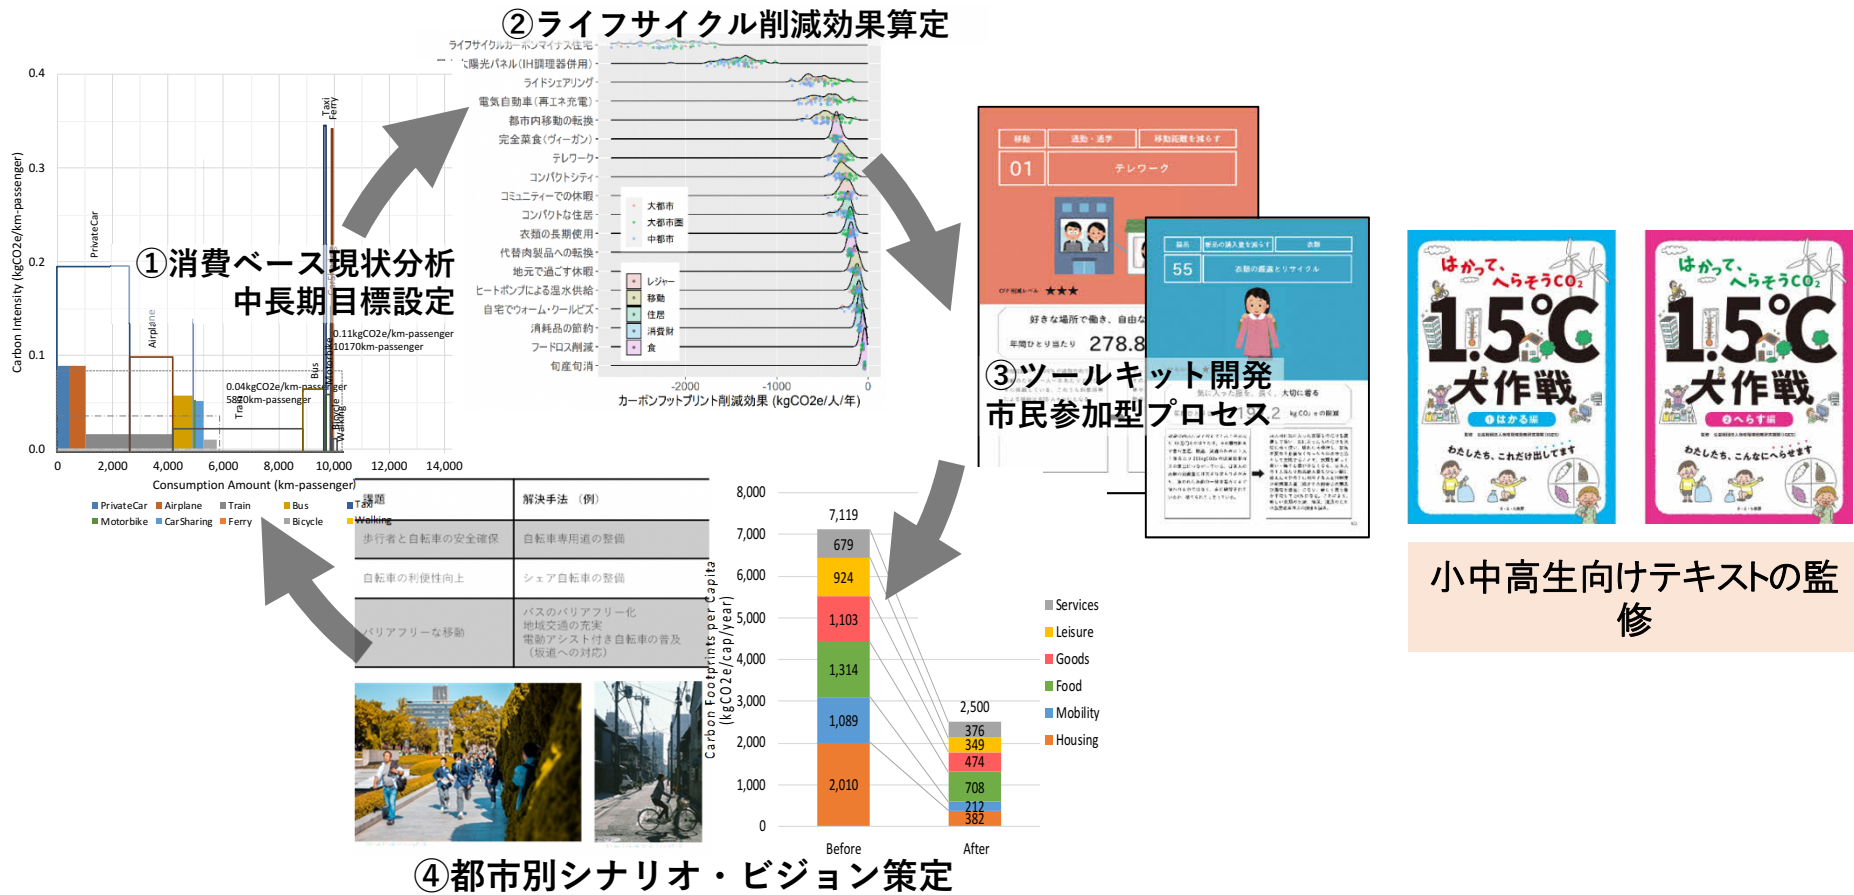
②ライフサイクル削減効果算定

ライフサイクルカーボンマイナス住宅
太陽光パネル(IH調理器併用)
ライドシェアリング
電気自動車(再エネ充電)
都市内移動の転換
完全菜食(ヴィーガン)
テレワーク
コンパクトシティ
コミュニティーでの休暇
コンパクトな住居
衣類の長期使用
代替肉製品への転換
地元で過ごす休暇
ヒートポンプによる温水供給
自宅でウォーム・クールビズ
消耗品の節約
フードロス削減
旬産旬消

大都市
大都市圏
中都市

レジャー
移動
住居
消費財
食

-2000
-1000
0
カーボンフットプリント削減効果 (kgCO2e/人/年)

0.4
0.3
0.2
0.1
0.0
Carbon Intensity (kgCO2e/km-passenger)
PrivateCar
Airplane
Taxi
Ferry
Bus
Motorbike
Bicycle
Walking
Train
0.11kgCO2e/km-passenger
10170km-passenger
0.04kgCO2e/km-passenger
5820km-passenger
0
2,000
4,000
6,000
8,000
10,000
12,000
14,000
Consumption Amount (km-passenger)
PrivateCar
Airplane
Train
Bus
Taxi
Motorbike
CarSharing
Ferry
Bicycle
Walking

①消費ベース現状分析
中長期目標設定

移動
通勤・通学
移動距離を減らす
01
テレワーク
CFP削減レベル ★★★
好きな場所で働き、自由な
年間ひとり当たり 278.8

暮らし
家具の購入量を減らす
衣類
55
衣類の着道とリサイクル
気に入った服を
大切に着る
2
kg CO2 の削減

③ツールキット開発
市民参加型プロセス

はかって、へらそうCO₂
1.5℃
大作戦
❶はかる編
わたしたち、これだけ出してます

はかって、へらそうCO₂
1.5℃
大作戦
❷へらす編
わたしたち、こんなにへらせます

小中高生向けテキストの監修

| 課題 | 解決手法 (例) |
|---|---|
| 歩行者と自転車の安全確保 | 自転車専用道の整備 |
| 自転車の利便性向上 | シェア自転車の整備 |
| バリアフリーな移動 | バスのバリアフリー化<br>地域交通の充実<br>電動アシスト付き自転車の普及<br>(坂道への対応) |

8,000
7,000
6,000
5,000
4,000
3,000
2,000
1,000
0
Carbon Footprints per capita (kgCO2e/cap/year)
7,119
679
924
1,103
1,314
1,089
2,010
Before
2,500
376
349
474
708
212
382
After
Services
Leisure
Goods
Food
Mobility
Housing

④都市別シナリオ・ビジョン策定